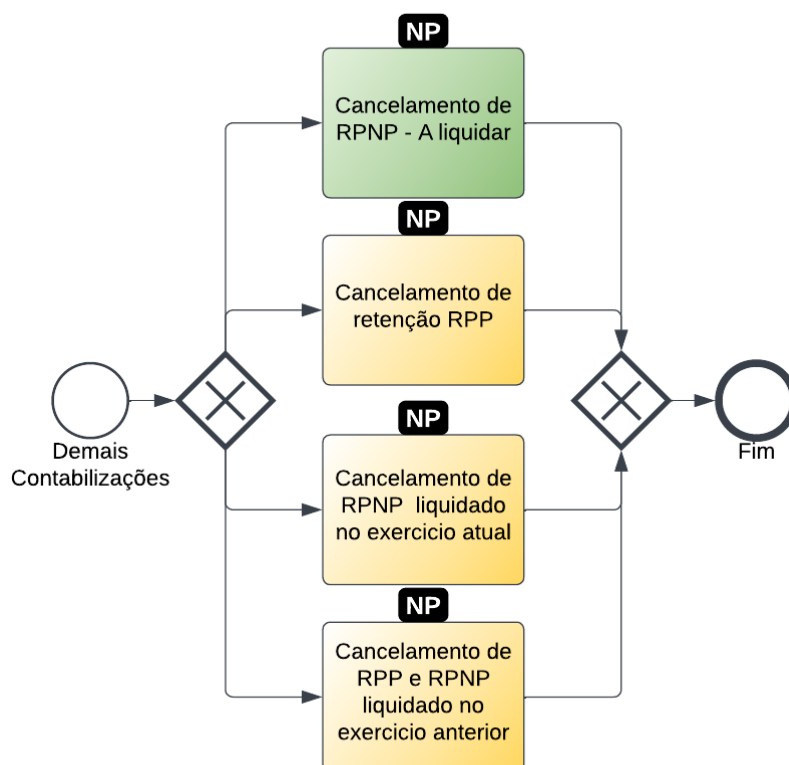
Demais Contabilizações

NP

Cancelamento de RPNP - A liquidar

NP

Cancelamento de retenção RPP

NP

Cancelamento de RPNP liquidado no exercicio atual

NP

Cancelamento de RPP e RPNP liquidado no exercicio anterior

Fim